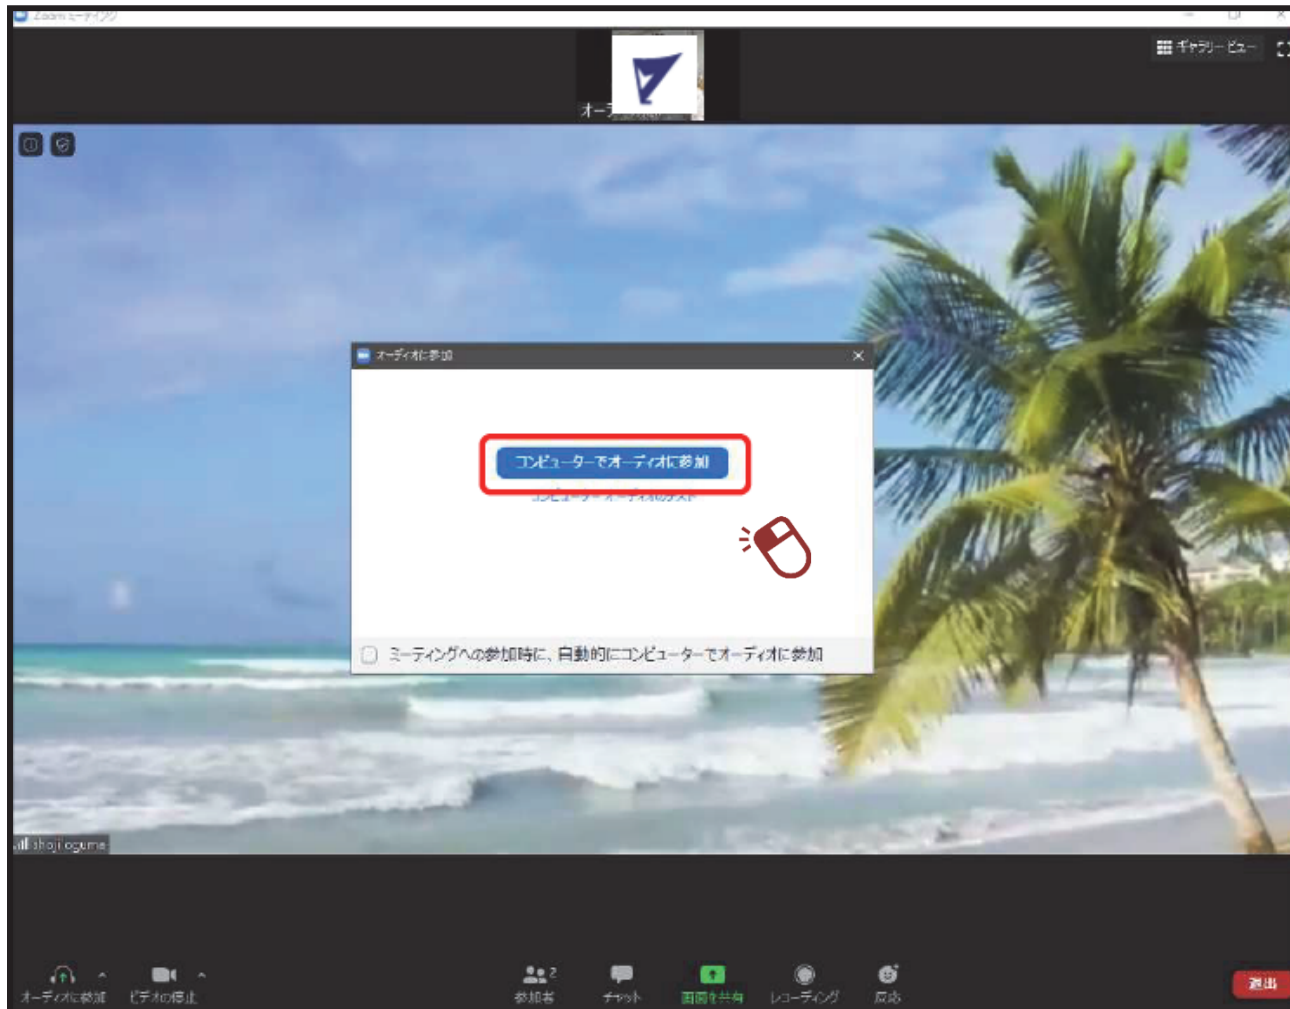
Zoom ミーティング

ギャラリービュー

オーディオに参加

コンピューターでオーディオに参加

コンピューターオーディオのテスト

ミーティングへの参加時に、自動的にコンピューターでオーディオに参加

shoji oguma

オーディオに参加 ビデオの停止 参加者 2 チャット 画面を共有 レコーディング 反応 退出